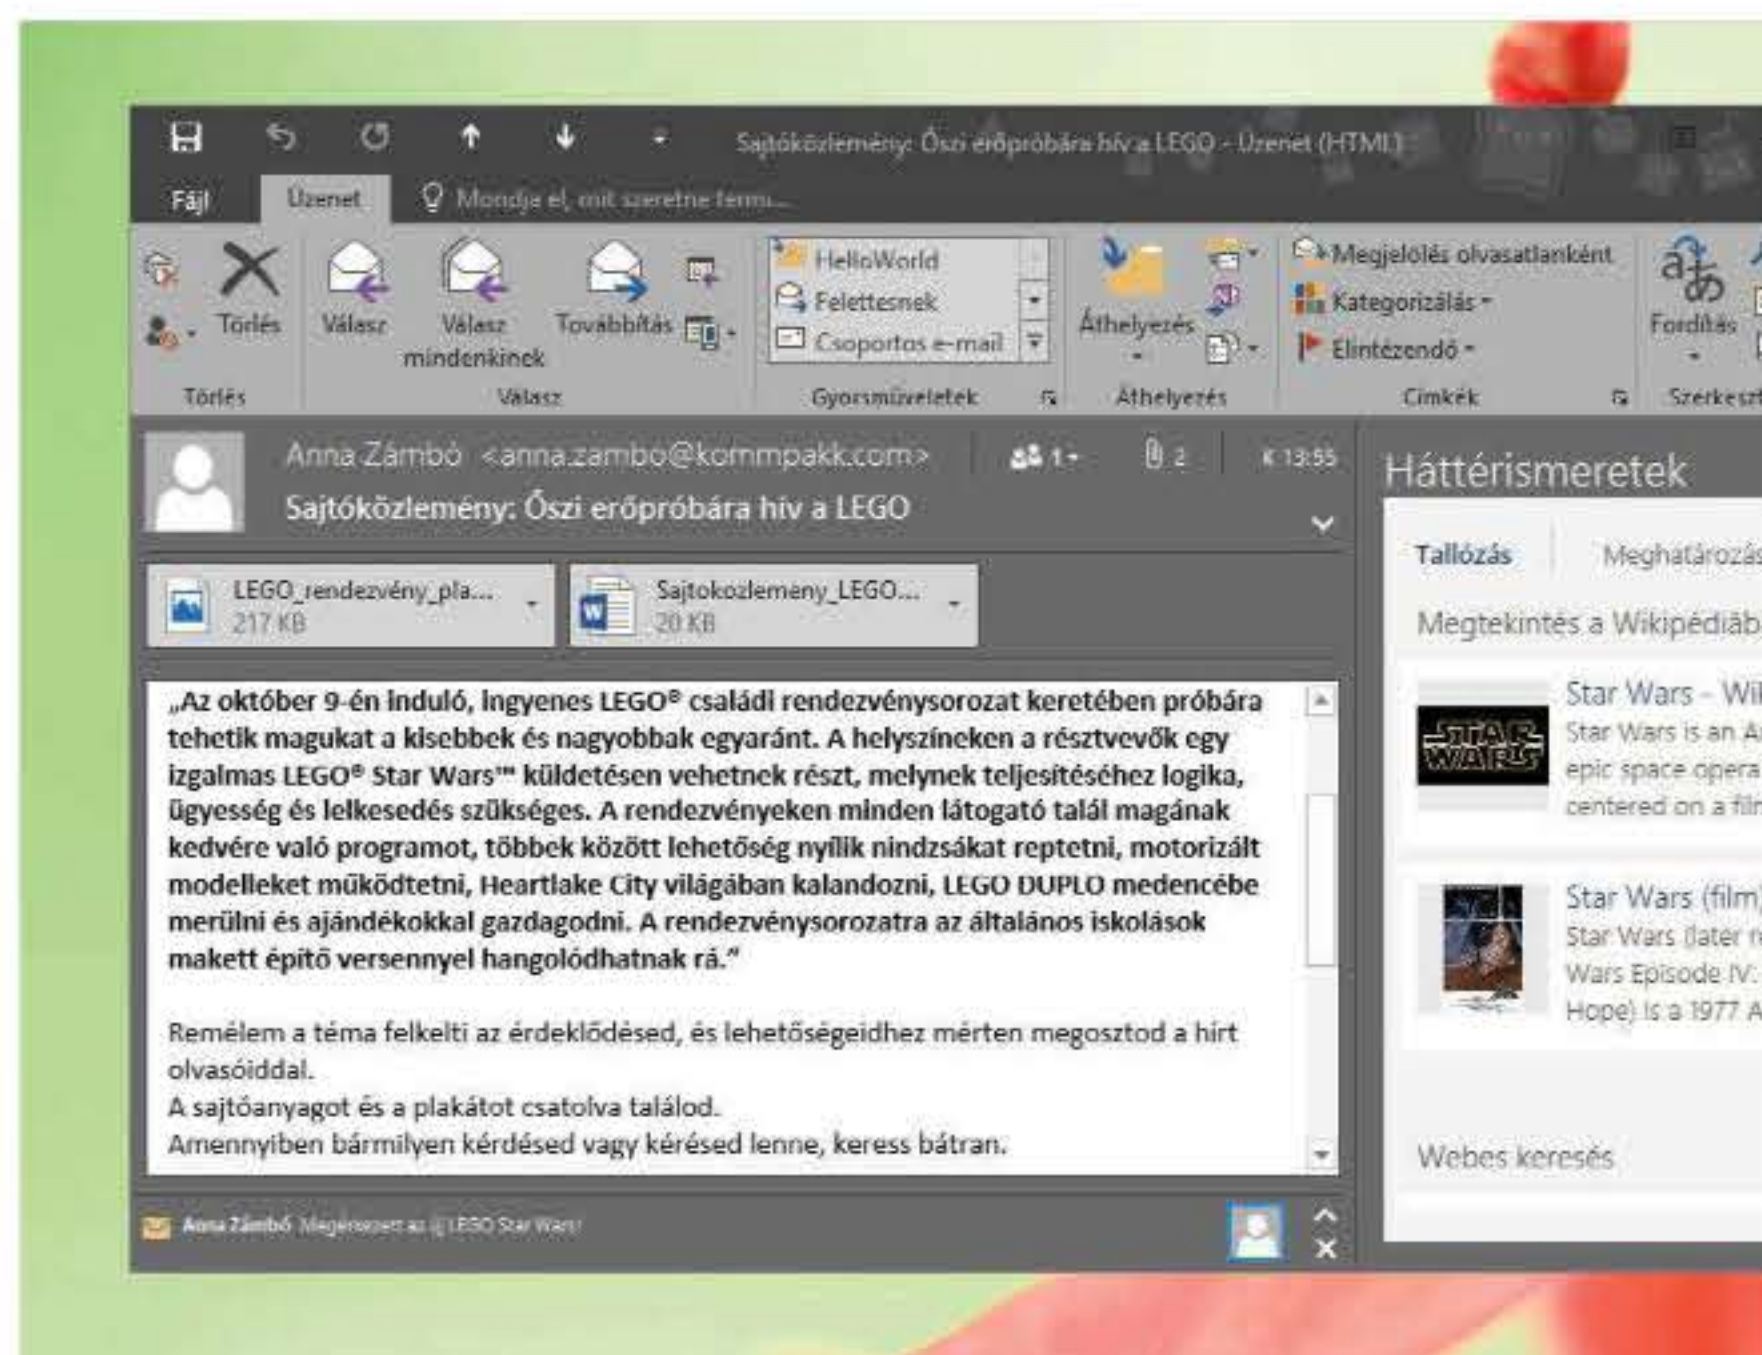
Sajtóközlemény: Őszi erőpróbára hív a LEGO - Üzenet (HTML)

Fájl Üzenet Mondja el, mit szeretne tenni...

Törlés
Törlés
Válasz
Válasz mindenkinek
Továbbítás
Válasz
HelloWorld
Felettesnek
Csoportos e-mail
Gyorsműveletek
Áthelyezés
Áthelyezés
Megjelölés olvasatlanként
Kategorizálás
Elintézendő
Címkék
Fordítás
Szerkeszt

Anna Zámbó <anna.zambo@kommpakk.com> 1 2 K 13:55
Sajtóközlemény: Őszi erőpróbára hív a LEGO

LEGO_rendezvény_pla... 217 KB
Sajtokozlemeny_LEGO... 20 KB

„Az október 9-én induló, ingyenes LEGO® családi rendezvénysorozat keretében próbára tehetik magukat a kisebbek és nagyobbak egyaránt. A helyszíneken a résztvevők egy izgalmas LEGO® Star Wars™ küldetésen vehetnek részt, melynek teljesítéséhez logika, ügyesség és lelkesedés szükséges. A rendezvényeken minden látogató talál magának kedvére való programot, többek között lehetőség nyílik nindzsákat reptetni, motorizált modelleket működtetni, Heartlake City világában kalandozni, LEGO DUPLO medencébe merülni és ajándékokkal gazdagodni. A rendezvénysorozatra az általános iskolások makett építő versennyel hangolódhatnak rá.”

Remélem a téma felkelti az érdeklődésed, és lehetőségeidhez mérten megosztod a hírt olvasóiddal.
A sajtóanyagot és a plakátot csatolva találod.
Amennyiben bármilyen kérdésed vagy kérésed lenne, keress bátran.

Anna Zámbó Megérkezett az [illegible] LEGO Star Wars

Háttérismeretek
Tallózás Meghatározás
Megtekintés a Wikipédiáb
Star Wars - Wi
Star Wars is an A
epic space opera
centered on a fil
Star Wars (film)
Star Wars (later r
Wars Episode IV:
Hope) is a 1977 A
Webes keresés